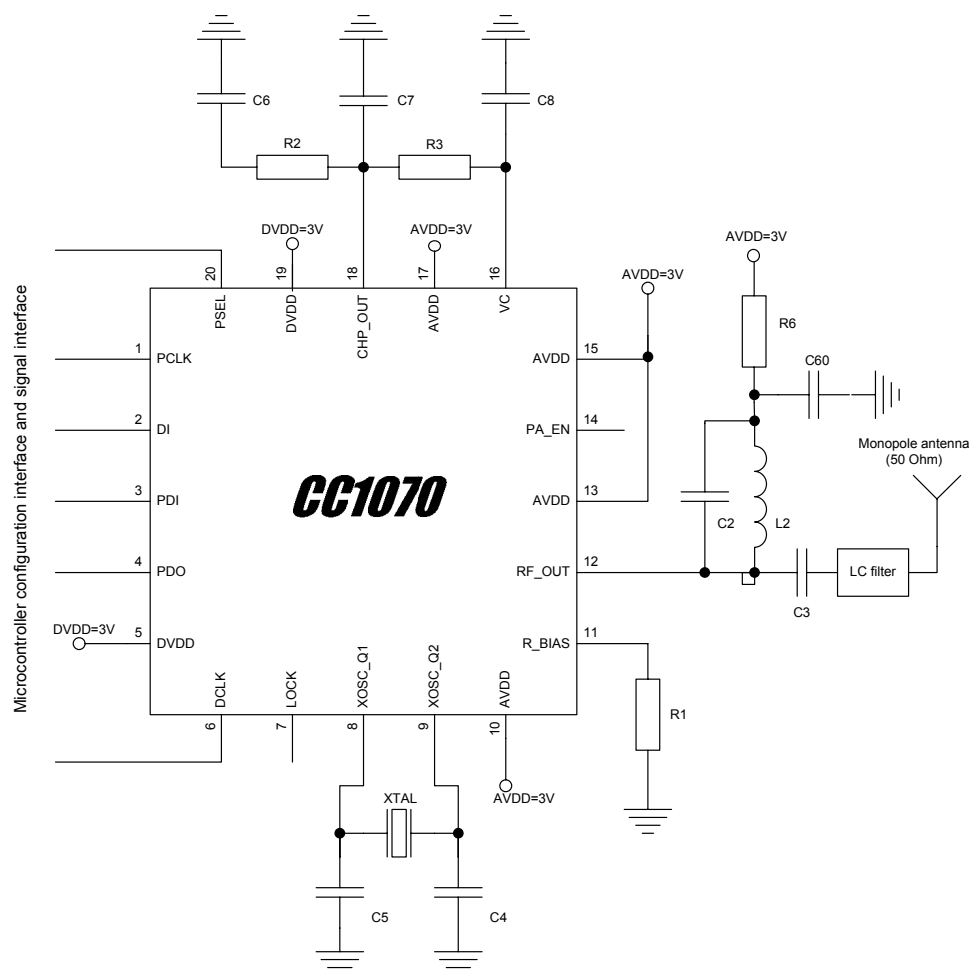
C6
C7
C8
R2
R3
DVDD=3V
AVDD=3V
20
19
18
17
16
PSEL
DVDD
CHP_OUT
AVDD
VC
AVDD=3V
AVDD=3V
R6
C60
Microcontroller configuration interface and signal interface
1
PCLK
2
DI
3
PDI
4
PDO
DVDD=3V
5
DVDD
CC1070
15
AVDD
14
PA_EN
13
AVDD
12
RF_OUT
11
R_BIAS
Monopole antenna (50 Ohm)
C2
L2
C3
LC filter
R1
DCLK
LOCK
XOSC_Q1
XOSC_Q2
AVDD
6
7
8
9
10
AVDD=3V
XTAL
C5
C4